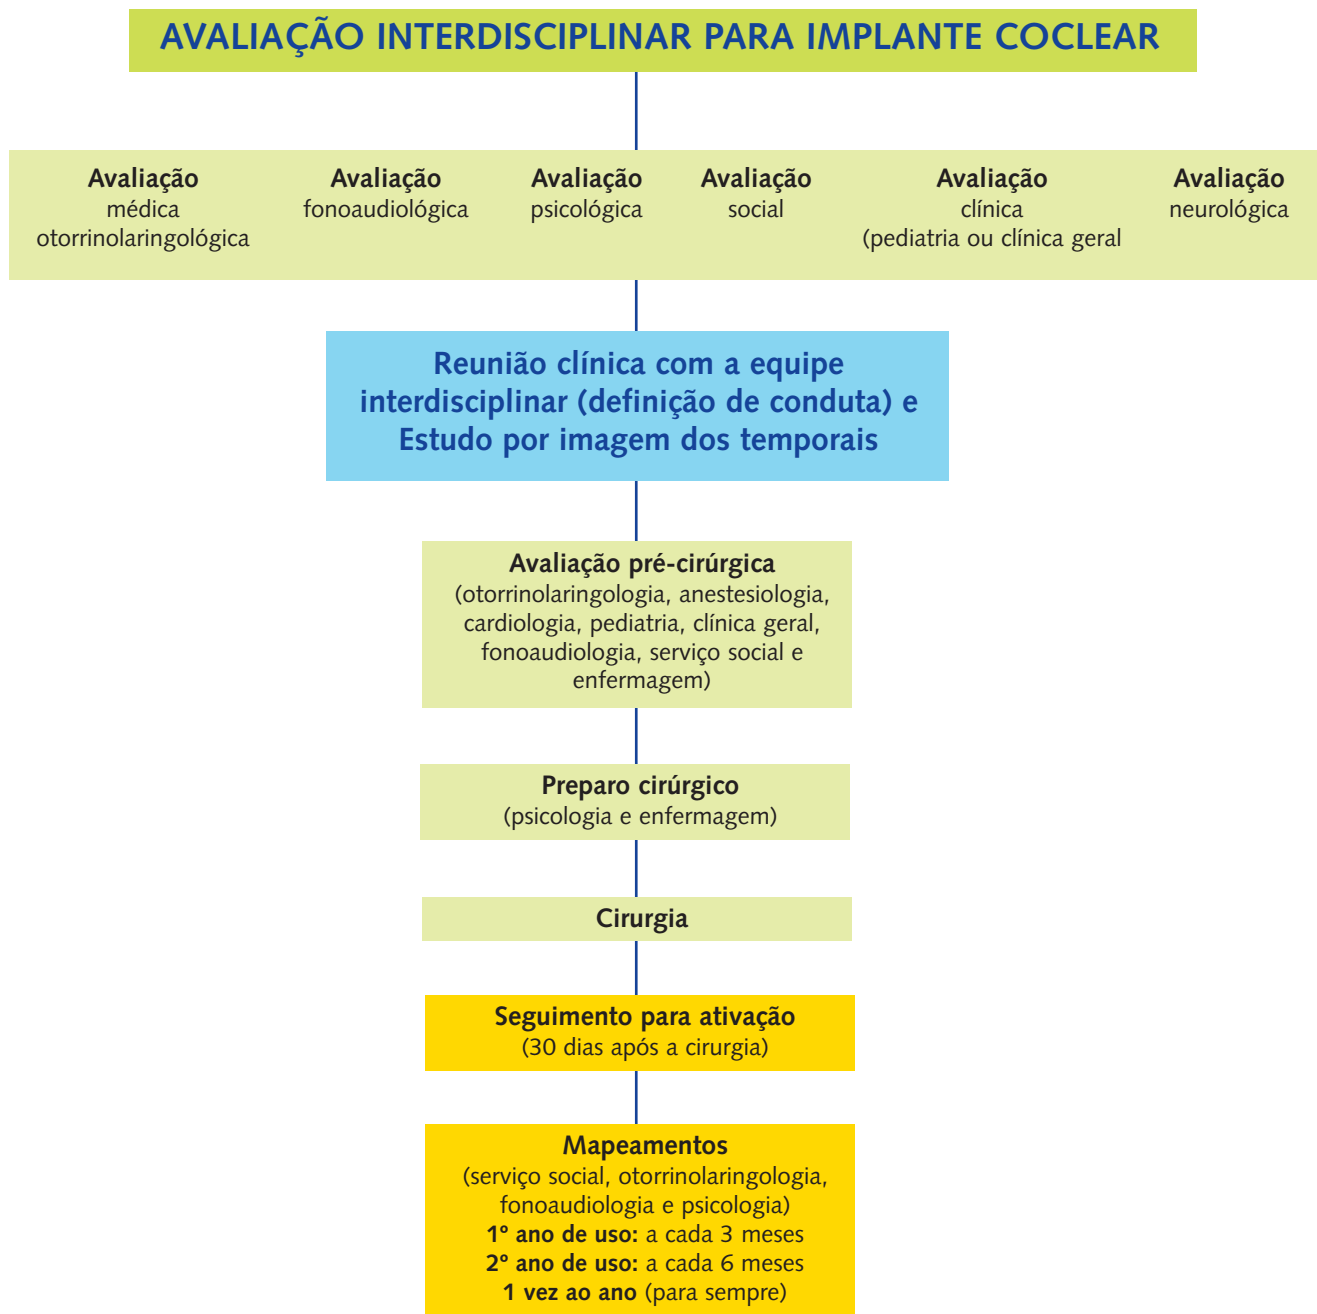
AVALIAÇÃO INTERDISCIPLINAR PARA IMPLANTE COCLEAR

Avaliação médica otorrinolaringológica

Avaliação fonoaudiológica

Avaliação psicológica

Avaliação social

Avaliação clínica (pediatria ou clínica geral

Avaliação neurológica

Reunião clínica com a equipe interdisciplinar (definição de conduta) e Estudo por imagem dos temporais

Avaliação pré-cirúrgica (otorrinolaringologia, anestesiologia, cardiologia, pediatria, clínica geral, fonoaudiologia, serviço social e enfermagem)

Preparo cirúrgico (psicologia e enfermagem)

Cirurgia

Seguimento para ativação (30 dias após a cirurgia)

Mapeamentos (serviço social, otorrinolaringologia, fonoaudiologia e psicologia)
1° ano de uso: a cada 3 meses
2° ano de uso: a cada 6 meses
1 vez ao ano (para sempre)